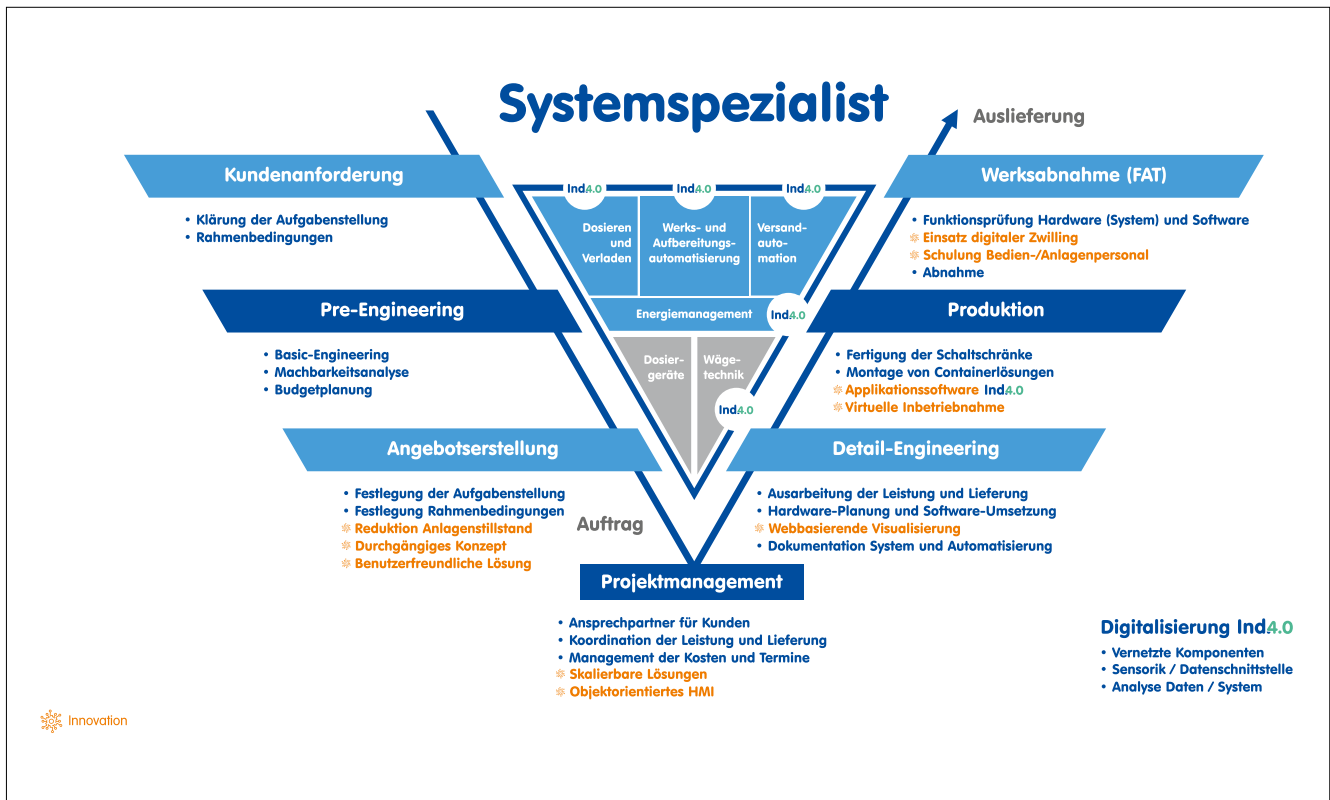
Systemspezialist

Auslieferung

Kundenanforderung
• Klärung der Aufgabenstellung
• Rahmenbedingungen

Pre-Engineering
• Basic-Engineering
• Machbarkeitsanalyse
• Budgetplanung

Angebotserstellung
• Festlegung der Aufgabenstellung
• Festlegung Rahmenbedingungen
Reduktion Anlagenstillstand
Durchgängiges Konzept
Benutzerfreundliche Lösung

Auftrag

Ind4.0 Ind4.0 Ind4.0

Dosieren und Verladen

Werks- und Aufbereitungs-automatisierung

Versand-auto-mation

Energiemanagement Ind4.0

Dosier-geräte

Wäge-technik

Ind4.0

Werksabnahme (FAT)
• Funktionsprüfung Hardware (System) und Software
Einsatz digitaler Zwilling
Schulung Bedien-/Anlagenpersonal
• Abnahme

Produktion
• Fertigung der Schaltschränke
• Montage von Containerlösungen
Applikationssoftware Ind4.0
Virtuelle Inbetriebnahme

Detail-Engineering
• Ausarbeitung der Leistung und Lieferung
• Hardware-Planung und Software-Umsetzung
Webbasierende Visualisierung
• Dokumentation System und Automatisierung

Projektmanagement
• Ansprechpartner für Kunden
• Koordination der Leistung und Lieferung
• Management der Kosten und Termine
Skalierbare Lösungen
Objektorientiertes HMI

Digitalisierung Ind4.0
• Vernetzte Komponenten
• Sensorik / Datenschnittstelle
• Analyse Daten / System

Innovation